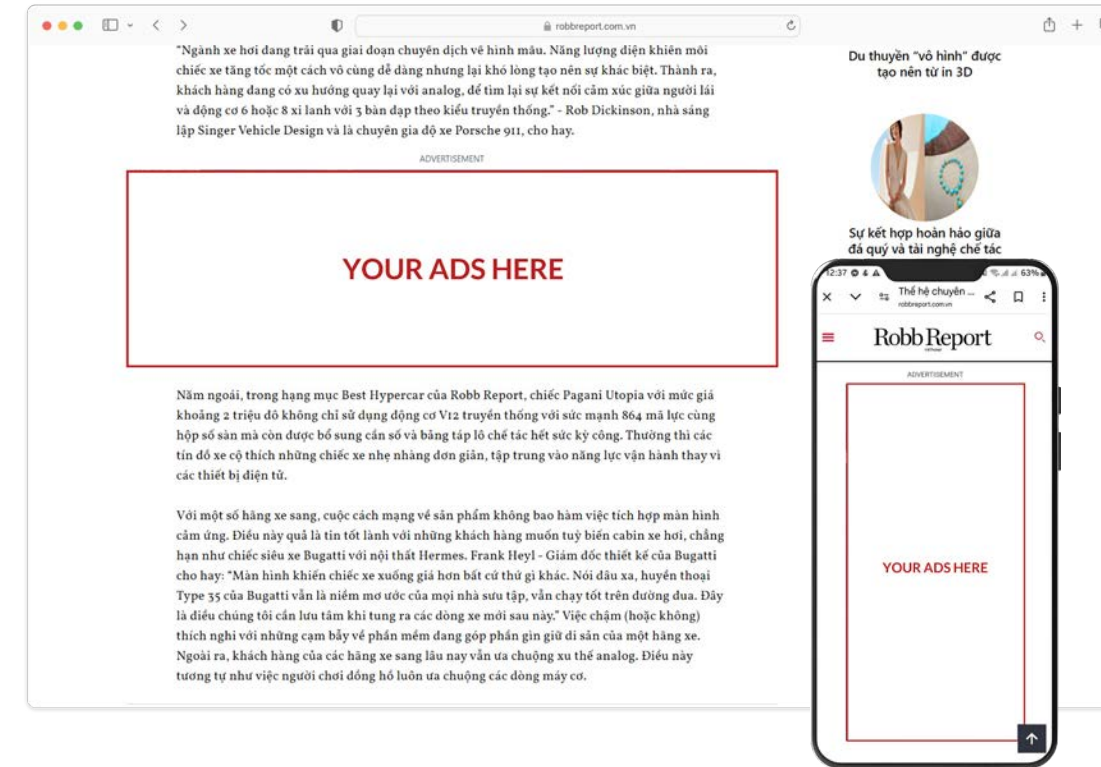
robbreport.com.vn

"Ngành xe hơi đang trải qua giai đoạn chuyển dịch về hình mẫu. Năng lượng điện khiến mỗi chiếc xe tăng tốc một cách vô cùng dễ dàng nhưng lại khó lòng tạo nên sự khác biệt. Thành ra, khách hàng đang có xu hướng quay lại với analog, để tìm lại sự kết nối cảm xúc giữa người lái và động cơ 6 hoặc 8 xi lanh với 3 bàn đạp theo kiểu truyền thống." - Rob Dickinson, nhà sáng lập Singer Vehicle Design và là chuyên gia độ xe Porsche 911, cho hay.

ADVERTISEMENT

YOUR ADS HERE

Năm ngoái, trong hạng mục Best Hypercar của Robb Report, chiếc Pagani Utopia với mức giá khoảng 2 triệu đô không chỉ sử dụng động cơ V12 truyền thống với sức mạnh 864 mã lực cùng hộp số sàn mà còn được bổ sung cần số và bảng táp lô chế tác hết sức kỳ công. Thường thì các tín đồ xe cộ thích những chiếc xe nhẹ nhàng đơn giản, tập trung vào năng lực vận hành thay vì các thiết bị điện tử.

Với một số hãng xe sang, cuộc cách mạng về sản phẩm không bao hàm việc tích hợp màn hình cảm ứng. Điều này quả là tin tốt lành với những khách hàng muốn tuỳ biến cabin xe hơi, chẳng hạn như chiếc siêu xe Bugatti với nội thất Hermes. Frank Heyl - Giám đốc thiết kế của Bugatti cho hay: "Màn hình khiến chiếc xe xuống giá hơn bất cứ thứ gì khác. Nói đâu xa, huyền thoại Type 35 của Bugatti vẫn là niềm mơ ước của mọi nhà sưu tập, vẫn chạy tốt trên đường đua. Đây là điều chúng tôi cần lưu tâm khi tung ra các dòng xe mới sau này." Việc chậm (hoặc không) thích nghi với những cạm bẫy về phần mềm đang góp phần gìn giữ di sản của một hãng xe. Ngoài ra, khách hàng của các hãng xe sang lâu nay vẫn ưa chuộng xu thế analog. Điều này tương tự như việc người chơi đồng hồ luôn ưa chuộng các dòng máy cơ.

Du thuyền "vô hình" được tạo nên từ in 3D

Sự kết hợp hoàn hảo giữa đá quý và tài nghệ chế tác

12:37 63%
Thế hệ chuyển ...
robbreport.com.vn
Robb Report
ADVERTISEMENT
YOUR ADS HERE